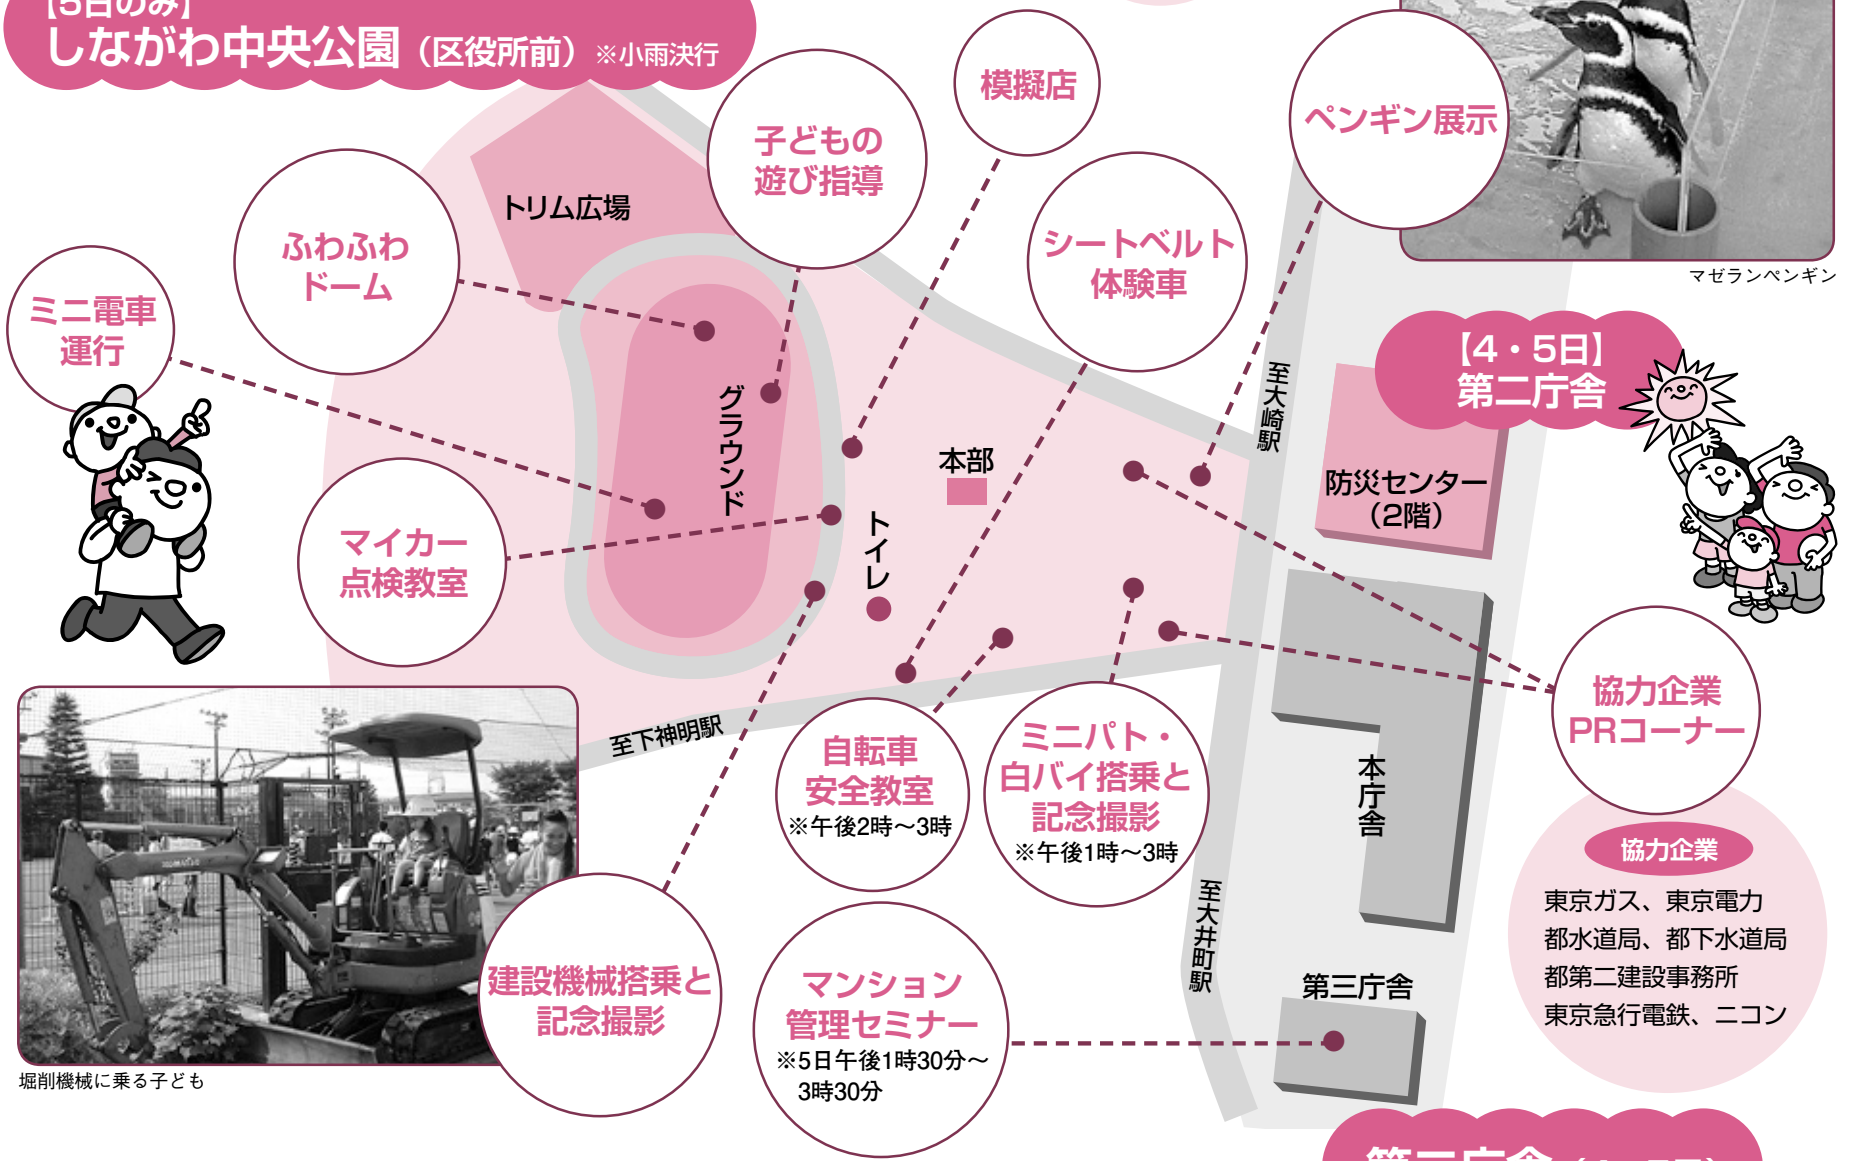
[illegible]
しながわ中央公園（区役所前）※小雨決行

模擬店

子どもの遊び指導

ペンギン展示

マゼランペンギン

トリム広場

ふわふわドーム

シートベルト体験車

ミニ電車運行

グラウンド

至大崎駅

【4・5日】第二庁舎

本部

防災センター（2階）

トイレ

マイカー点検教室

至下神明駅

自転車安全教室
※午後2時～3時

ミニパト・白バイ搭乗と記念撮影
※午後1時～3時

本庁舎

協力企業PRコーナー

協力企業
東京ガス、東京電力
都水道局、都下水道局
都第二建設事務所
東京急行電鉄、ニコン

至大井町駅

第三庁舎

建設機械搭乗と記念撮影

マンション管理セミナー
※5日午後1時30分～3時30分

堀削機械に乗る子ども

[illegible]